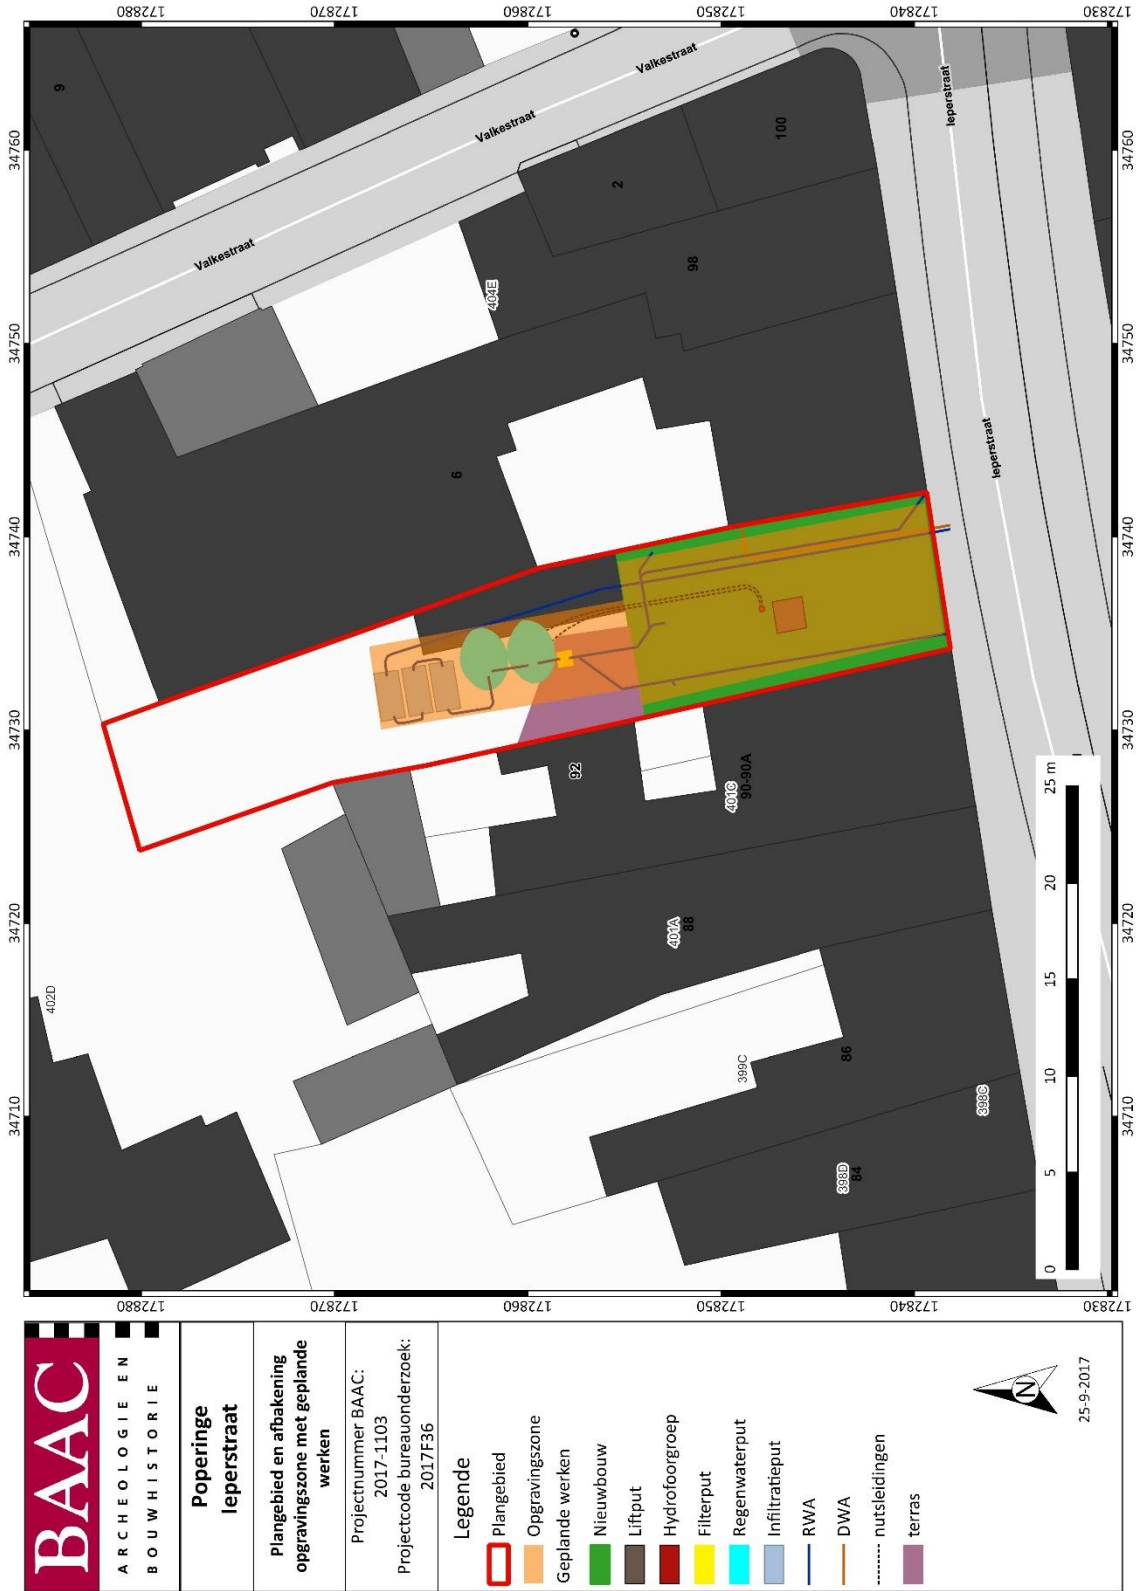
BAAC
ARCHEOLOGIE EN BOUWHISTORIE

Poperinge
Ieperstraat

Plangebied en afbakening opgravingszone met geplande werken

Projectnummer BAAC: 2017-1103
Projectcode bureauonderzoek: 2017F36

Legende
Plangebied
Opgravingszone
Geplande werken
Nieuwbouw
Liftput
Hydrofoorgroep
Filterput
Regenwaterput
Infiltratieput
RWA
DWA
nutsleidingen
terras

N

25-9-2017

172880
172870
172860
172850
172840
172830

34760
34750
34740
34730
34720
34710

Valkestraat
Valkestraat
Valkestraat
Ieperstraat
Ieperstraat

9
100
2
98
404E
6
92
401G
90-90A
401A
88
402D
399C
86
398C
398D
84

0
5
10
15
20
25 m